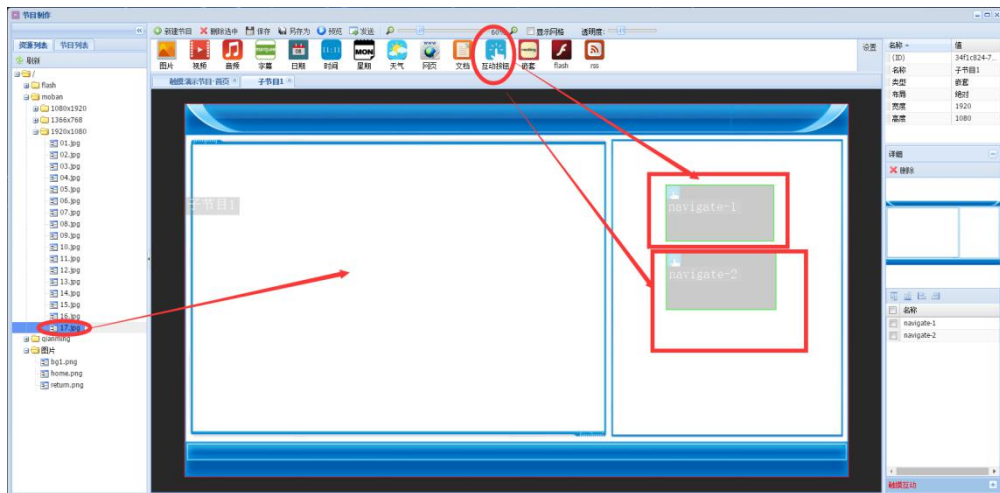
节目制作

资源列表 节目列表
刷新
/
flash
moban
1080x1920
1366x768
1920x1080
01.jpg
02.jpg
03.jpg
04.jpg
05.jpg
06.jpg
07.jpg
08.jpg
09.jpg
10.jpg
11.jpg
12.jpg
13.jpg
14.jpg
15.jpg
16.jpg
17.jpg
qianming
图片
bg1.png
home.png
return.png

新建节目 删除选中 保存 另存为 预览 发送 60% 显示网格 透明度:
图片 视频 音频 字幕 日期 时间 星期 天气 网页 文档 互动按钮 嵌套 flash rss
设置
触摸演示节目-首页 子节目1

子节目1
navigate-1
navigate-2

| 名称 | 值 |
|---|---|
| (ID) | 34f1c824-7... |
| 名称 | 子节目1 |
| 类型 | 嵌套 |
| 布局 | 绝对 |
| 宽度 | 1920 |
| 高度 | 1080 |

详细
删除

名称
navigate-1
navigate-2

触摸互动